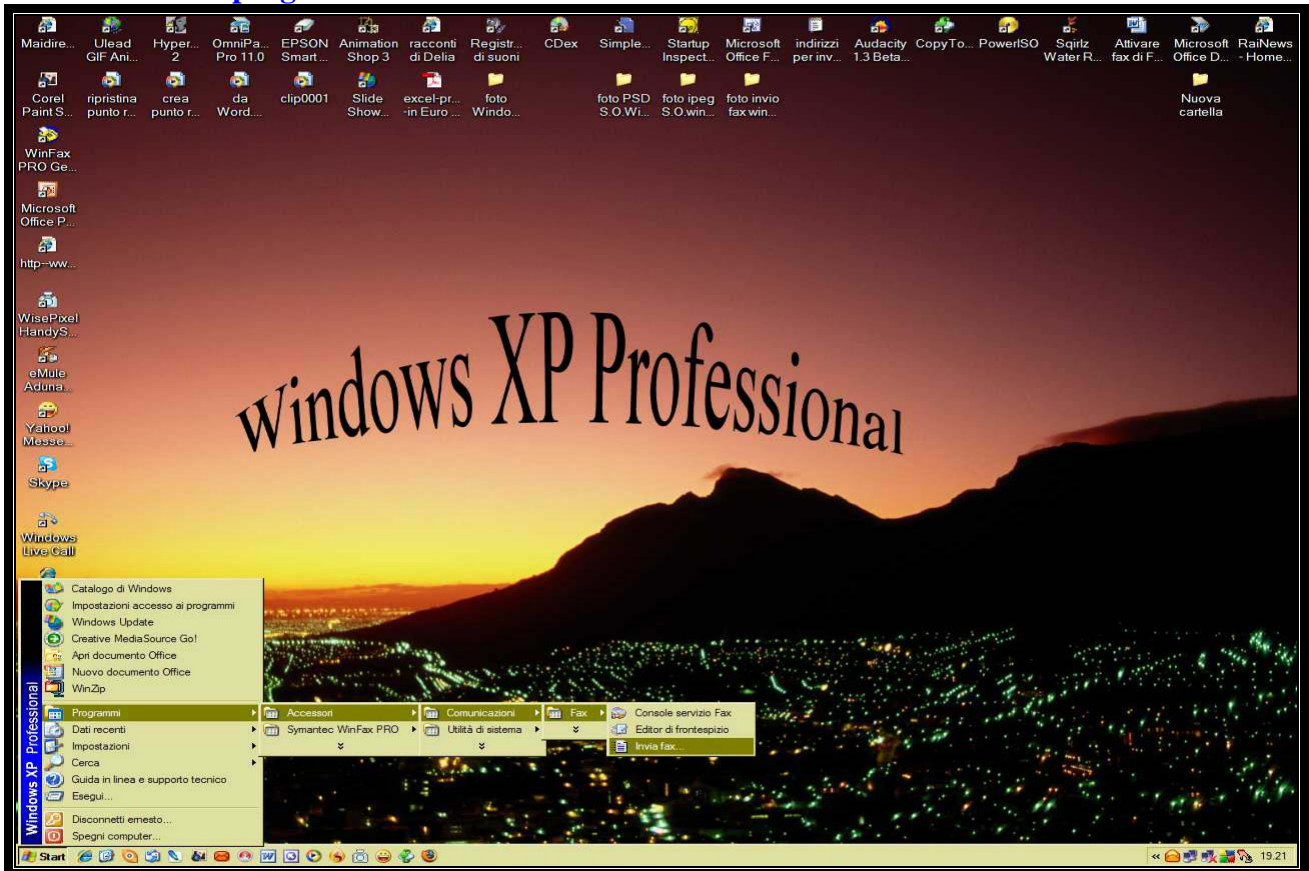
Maidire... Ulead GIF Ani... Hyper... 2 OmniPa... Pro 11.0 EPSON Smart... Animation Shop 3 racconti di Delia Registr... di suoni CDex Simple... Startup Inspect... Microsoft Office F... indirizzi per inv... Audacity 1.3 Beta... CopyTo... PowerISO Sqirlz Water R... Attivare fax di F... Microsoft Office D... RaiNews - Home...

Corel Paint S... ripristina punto r... crea punto r... da Word.... clip0001 Slide Show... excel-pr... -in Euro ... foto Windo... foto PSD S.O.Wi... foto ipeg S.O.win... foto invio fax win... Nuova cartella

WinFax PRO Ge...

Microsoft Office P...

http--ww...

WisePixel HandyS...

eMule Aduna...

Yahoo! Messe...

Skype

Windows Live Call

Windows XP Professional

Catalogo di Windows
Impostazioni accesso ai programmi
Windows Update
Creative MediaSource Go!
Apri documento Office
Nuovo documento Office
WinZip
Programmi
Dati recenti
Impostazioni
Cerca
Guida in linea e supporto tecnico
Esegui...
Disconnetti ernesto...
Spegni computer...

Windows XP Professional

Accessori
Symantec WinFax PRO

Comunicazioni
Utilità di sistema

Fax

Console servizio Fax
Editor di frontespizio
Invia fax...

Start

19.21